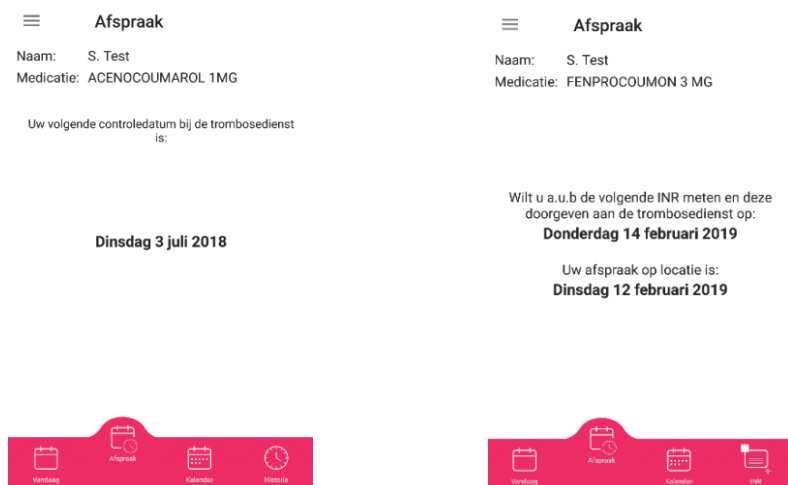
Afspraak

Naam: S. Test
Medicatie: ACENOCOUMAROL 1MG

Uw volgende controledatum bij de trombosedienst is:

Dinsdag 3 juli 2018

Vandaag
Afspraak
Kalender
Historie

Afspraak

Naam: S. Test
Medicatie: FENPROCOUMON 3 MG

Wilt u a.u.b de volgende INR meten en deze doorgeven aan de trombosedienst op:
Donderdag 14 februari 2019

Uw afspraak op locatie is:
Dinsdag 12 februari 2019

Vandaag
Afspraak
Kalender
INR